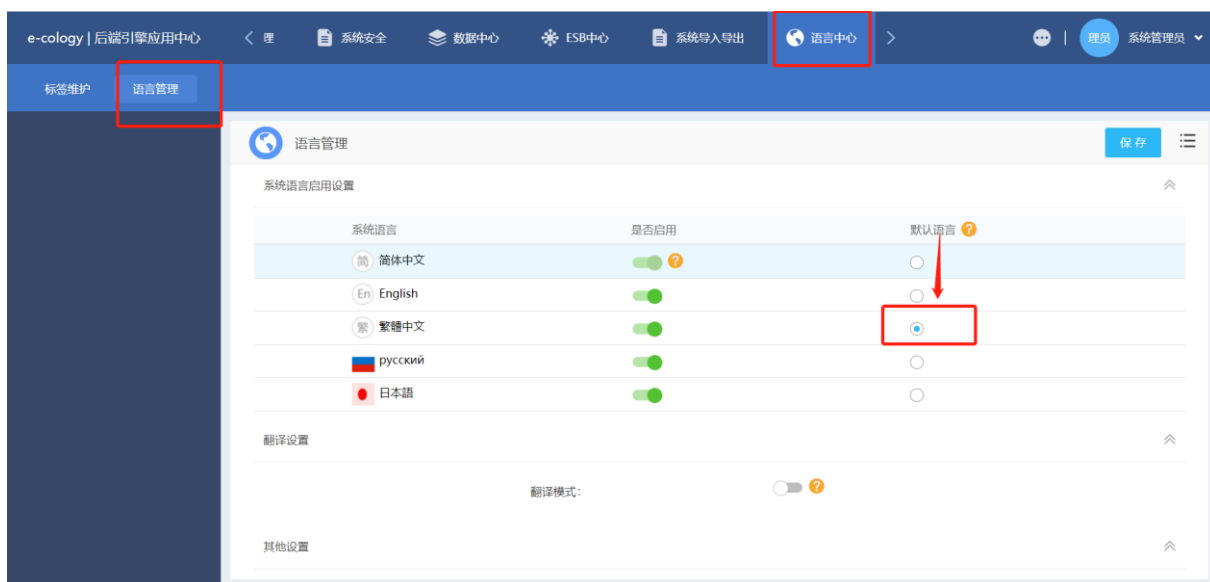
e-cology | 后端引擎应用中心 < 理 系统安全 数据中心 ESB中心 系统导入导出 语言中心 > 理员 系统管理员

标签维护 语言管理

语言管理 保存

系统语言启用设置

| 系统语言 | 是否启用 | 默认语言 |
|---|---|---|
| 简 简体中文 | | |
| En English | | |
| 繁 繁體中文 | | |
| русский | | |
| 日本語 | | |

翻译设置

翻译模式:

其他设置